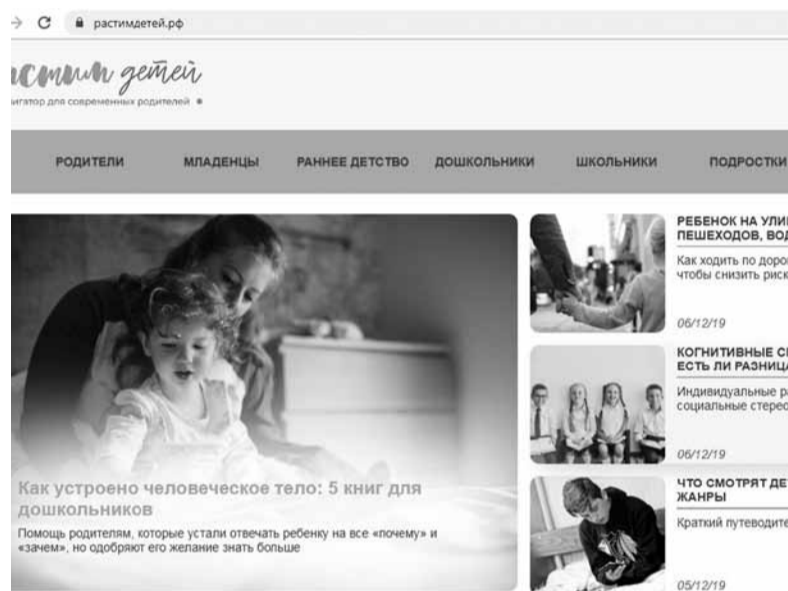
растимдетей.рф

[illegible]стим детей
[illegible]игатор для современных родителей

РОДИТЕЛИ
МЛАДЕНЦЫ
РАННЕЕ ДЕТСТВО
ДОШКОЛЬНИКИ
ШКОЛЬНИКИ
ПОДРОСТКИ

Как устроено человеческое тело: 5 книг для дошкольников

Помощь родителям, которые устали отвечать ребенку на все «почему» и «зачем», но одобряют его желание знать больше

РЕБЕНОК НА УЛИ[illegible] ПЕШЕХОДОВ, ВОД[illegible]
Как ходить по доро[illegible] чтобы снизить риск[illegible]
06/12/19

КОГНИТИВНЫЕ С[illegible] ЕСТЬ ЛИ РАЗНИЦ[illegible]
Индивидуальные р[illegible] социальные стерео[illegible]
06/12/19

ЧТО СМОТРЯТ ДЕ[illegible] ЖАНРЫ
Краткий путеводите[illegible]
05/12/19